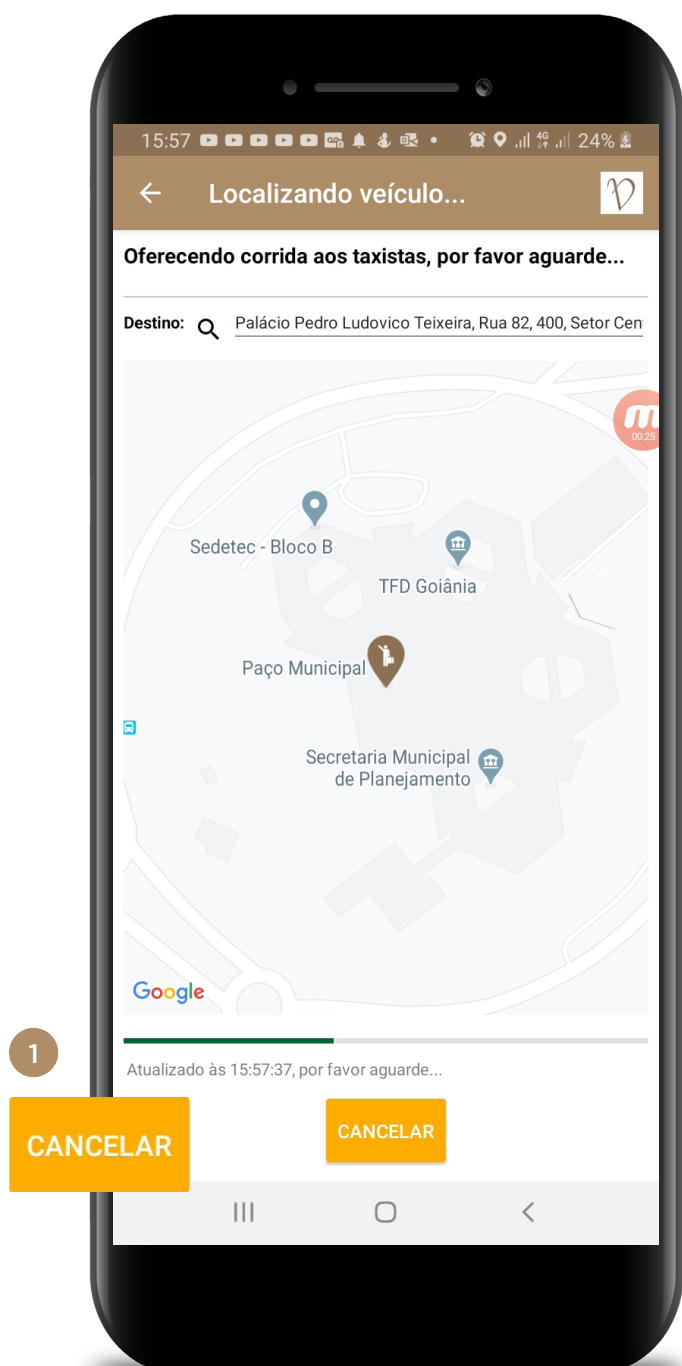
15:57 • 24%

Localizando veículo...

Oferecendo corrida aos taxistas, por favor aguarde...

Destino: Palácio Pedro Ludovico Teixeira, Rua 82, 400, Setor Cen

00:25

Sedetec - Bloco B

TFD Goiânia

Paço Municipal

Secretaria Municipal de Planejamento

Google

1

Atualizado às 15:57:37, por favor aguarde...

CANCELAR

CANCELAR